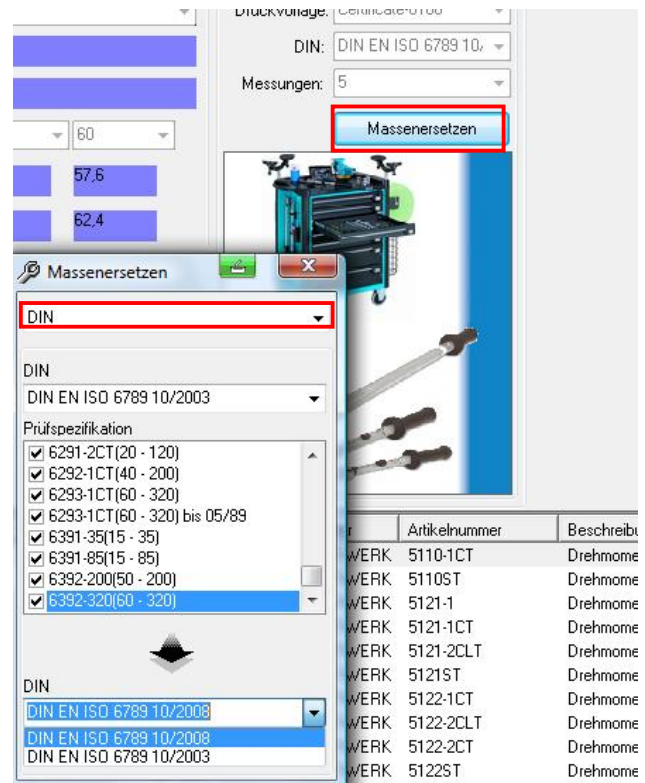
Druckvorlage: Certificate-0100
DIN: DIN EN ISO 6789 10/
Messungen: 5
Massenersetzen
60
57,6
62,4

Massenersetzen
DIN
DIN
DIN EN ISO 6789 10/2003
Prüfspezifikation
6291-2CT(20 - 120)
6292-1CT(40 - 200)
6293-1CT(60 - 320)
6293-1CT(60 - 320) bis 05/89
6391-35(15 - 35)
6391-85(15 - 85)
6392-200(50 - 200)
6392-320(60 - 320)
DIN
DIN EN ISO 6789 10/2008
DIN EN ISO 6789 10/2008
DIN EN ISO 6789 10/2003

| r | Artikelnummer | Beschreibu |
|---|---|---|
| WERK | 5110-1CT | Drehmome |
| WERK | 5110ST | Drehmome |
| WERK | 5121-1 | Drehmome |
| WERK | 5121-1CT | Drehmome |
| WERK | 5121-2CLT | Drehmome |
| WERK | 5121ST | Drehmome |
| WERK | 5122-1CT | Drehmome |
| WERK | 5122-2CLT | Drehmome |
| WERK | 5122-2CT | Drehmome |
| WERK | 5122ST | Drehmome |